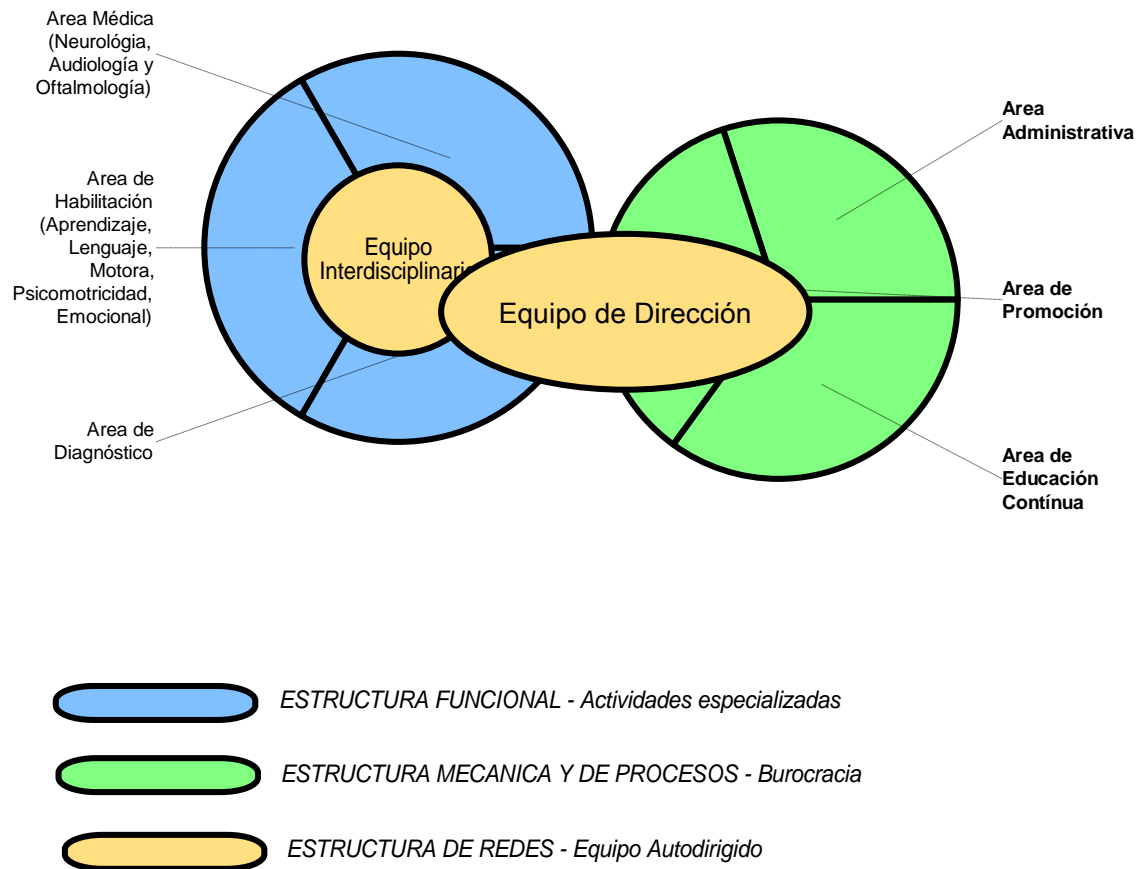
Area Médica (Neurología, Audiología y Oftalmología)

Area de Habilitación (Aprendizaje, Lenguaje, Motora, Psicomotricidad, Emocional)

Area de Diagnóstico

Equipo Interdisciplinari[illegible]

Equipo de Dirección

Area Administrativa

Area de Promoción

Area de Educación Contínua

ESTRUCTURA FUNCIONAL - Actividades especializadas

ESTRUCTURA MECANICA Y DE PROCESOS - Burocracia

ESTRUCTURA DE REDES - Equipo Autodirigido